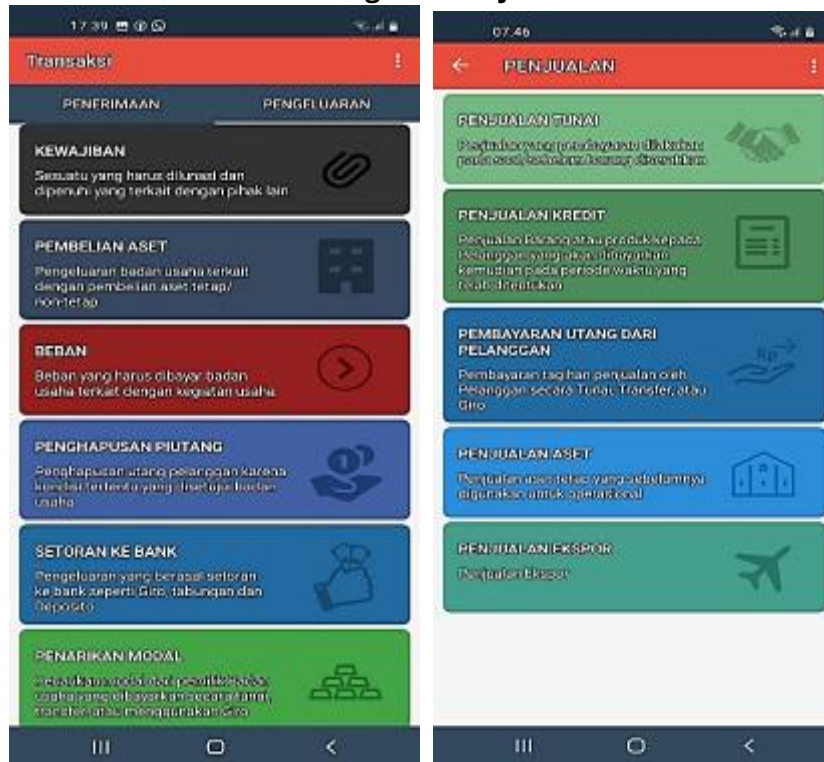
17.39

Transaksi

PENERIMAAN

PENGELUARAN

KEWAJIBAN

Sesuatu yang harus dilunasi dan dipenuhi yang terkait dengan pihak lain

PEMBELIAN ASET

Pengeluaran badan usaha terkait dengan pembelian aset tetap/ non-tetap

BEBAN

Beban yang harus dibayar badan usaha terkait dengan kegiatan usaha

PENGHAPUSAN PIUTANG

Penghapusan utang pelanggan karena kondisi tertentu yang disetujui badan usaha

SETORAN KE BANK

Pengeluaran yang berasal setoran ke bank seperti Giro, tabungan dan Deposito

PENARIKAN MODAL

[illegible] modal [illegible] usaha yang dibayarkan secara tunai, transfer atau menggunakan Giro

07.46

PENJUALAN

PENJUALAN TUNAI

Penjualan yang pembayaran dilakukan pada saat barang diserahkan

PENJUALAN KREDIT

Penjualan Barang atau produk kepada Pelanggan yang akan dibayarkan kemudian pada periode waktu yang telah ditentukan

PEMBAYARAN UTANG DARI PELANGGAN

Rp

Pembayaran tagihan penjualan oleh Pelanggan secara Tunai, Transfer, atau Giro

PENJUALAN ASET

Penjualan aset tetap yang sebelumnya digunakan untuk operasional

PENJUALAN EKSPOR

Penjualan Ekspor